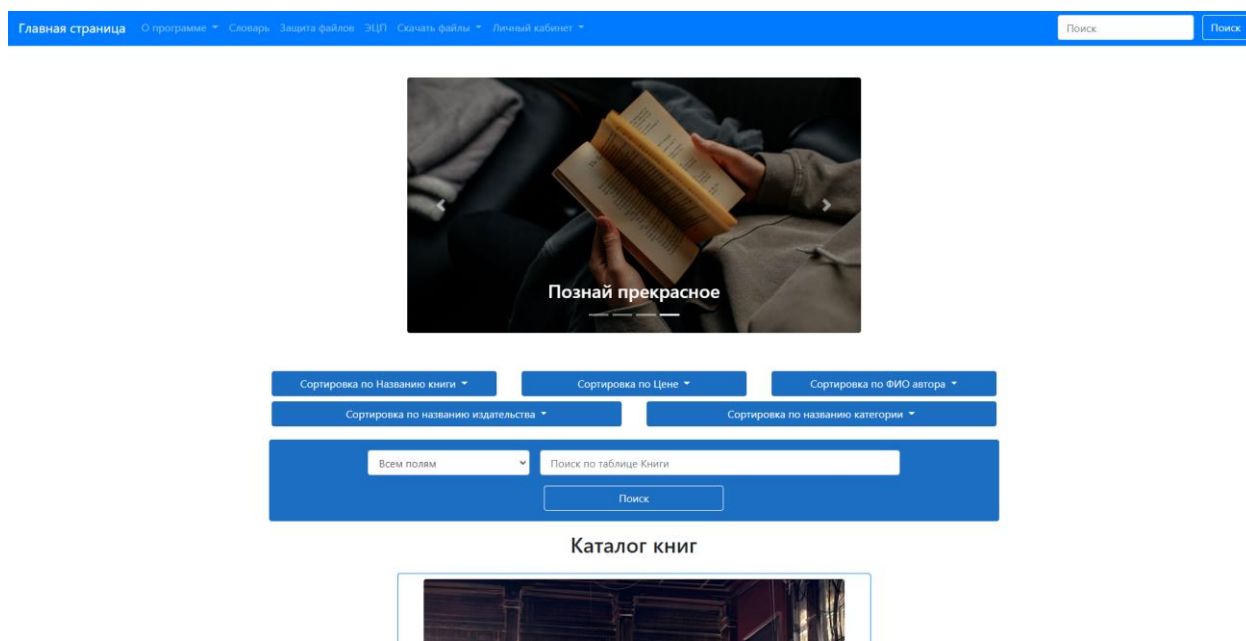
Главная страница О программе Словарь Защита файлов ЭЦП Скачать файлы Личный кабинет

Поиск Поиск

Познай прекрасное

Сортировка по Названию книги
Сортировка по Цене
Сортировка по ФИО автора
Сортировка по названию издательства
Сортировка по названию категории

Всем полям
Поиск по таблице Книги
Поиск

Каталог книг